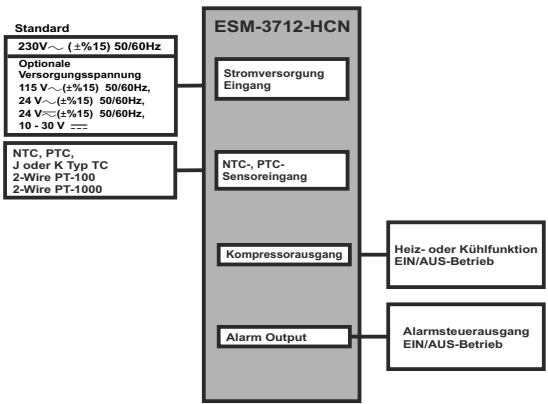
Standard

230V∼ (±%15) 50/60Hz

Optionale Versorgungsspannung
115 V∼(±%15) 50/60Hz,
24 V∼(±%15) 50/60Hz,
24 V≂(±%15) 50/60Hz,
10 - 30 V ⎓

NTC, PTC,
J oder K Typ TC
2-Wire PT-100
2-Wire PT-1000

ESM-3712-HCN

Stromversorgung Eingang

NTC-, PTC-Sensoreingang

Kompressorausgang

Alarm Output

Heiz- oder Kühlfunktion EIN/AUS-Betrieb

Alarmsteuerausgang EIN/AUS-Betrieb